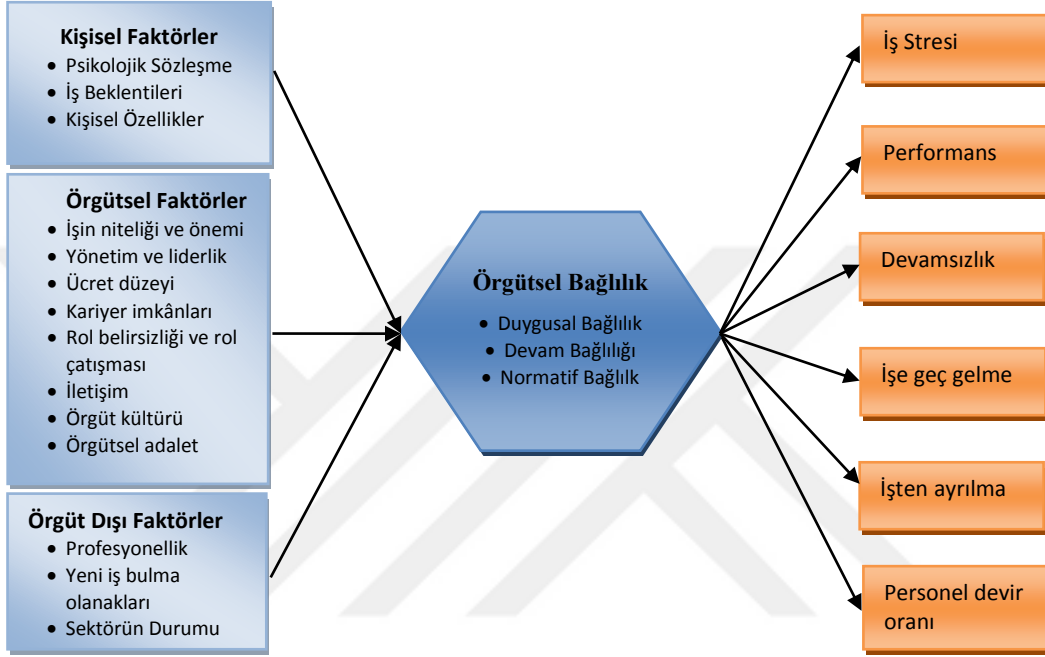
Kişisel Faktörler
- Psikolojik Sözleşme
- İş Beklentileri
- Kişisel Özellikler

Örgütsel Faktörler
- İşin niteliği ve önemi
- Yönetim ve liderlik
- Ücret düzeyi
- Kariyer imkânları
- Rol belirsizliği ve rol çatışması
- İletişim
- Örgüt kültürü
- Örgütsel adalet

Örgüt Dışı Faktörler
- Profesyonellik
- Yeni iş bulma olanakları
- Sektörün Durumu

Örgütsel Bağlılık
- Duygusal Bağlılık
- Devam Bağlılığı
- Normatif Bağlılık

İş Stresi

Performans

Devamsızlık

İşe geç gelme

İşten ayrılma

Personel devir oranı